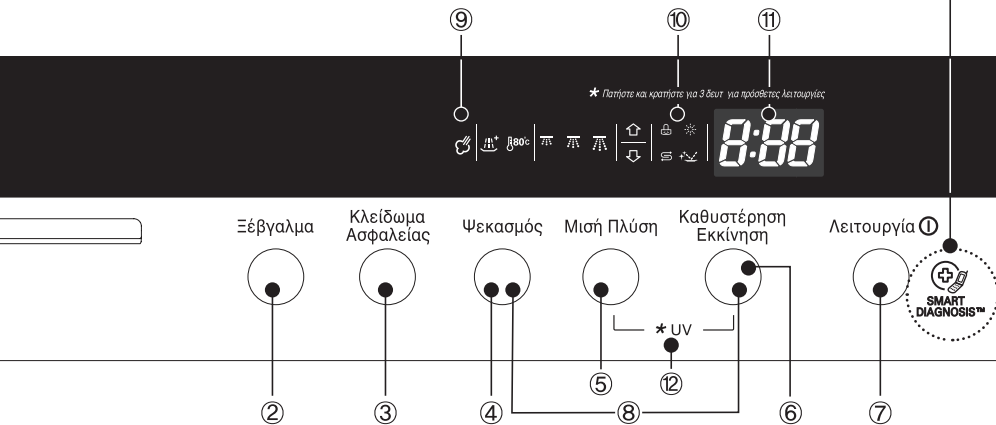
⑨ ⑩ ⑪

* Πατήστε και κρατήστε για 3 δευτ για πρόσθετες λειτουργίες

80°c

8:88

Ξέβγαλμα

Κλείδωμα Ασφαλείας

Ψεκασμός

Μισή Πλύση

Καθυστέρηση Εκκίνηση

Λειτουργία

SMART DIAGNOSIS™

* UV

② ③ ④ ⑤ ⑫ ⑧ ⑥ ⑦